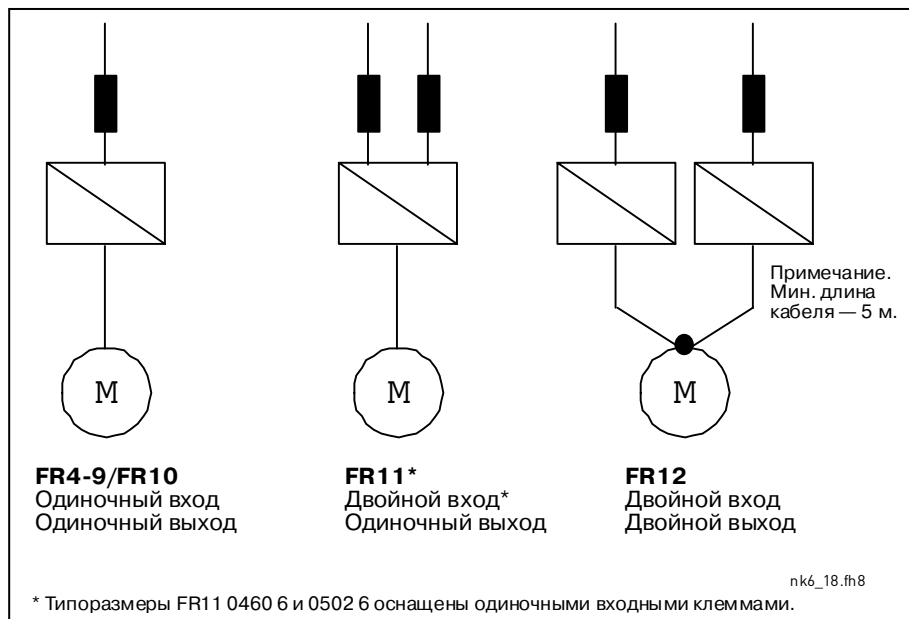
M

FR4-9/FR10
Одиночный вход
Одиночный выход

M

FR11*
Двойной вход*
Одиночный выход

Примечание. Мин. длина кабеля — 5 м.

M

FR12
Двойной вход
Двойной выход

nk6_18.fh8

* Типоразмеры FR11 0460 6 и 0502 6 оснащены одиночными входными клеммами.